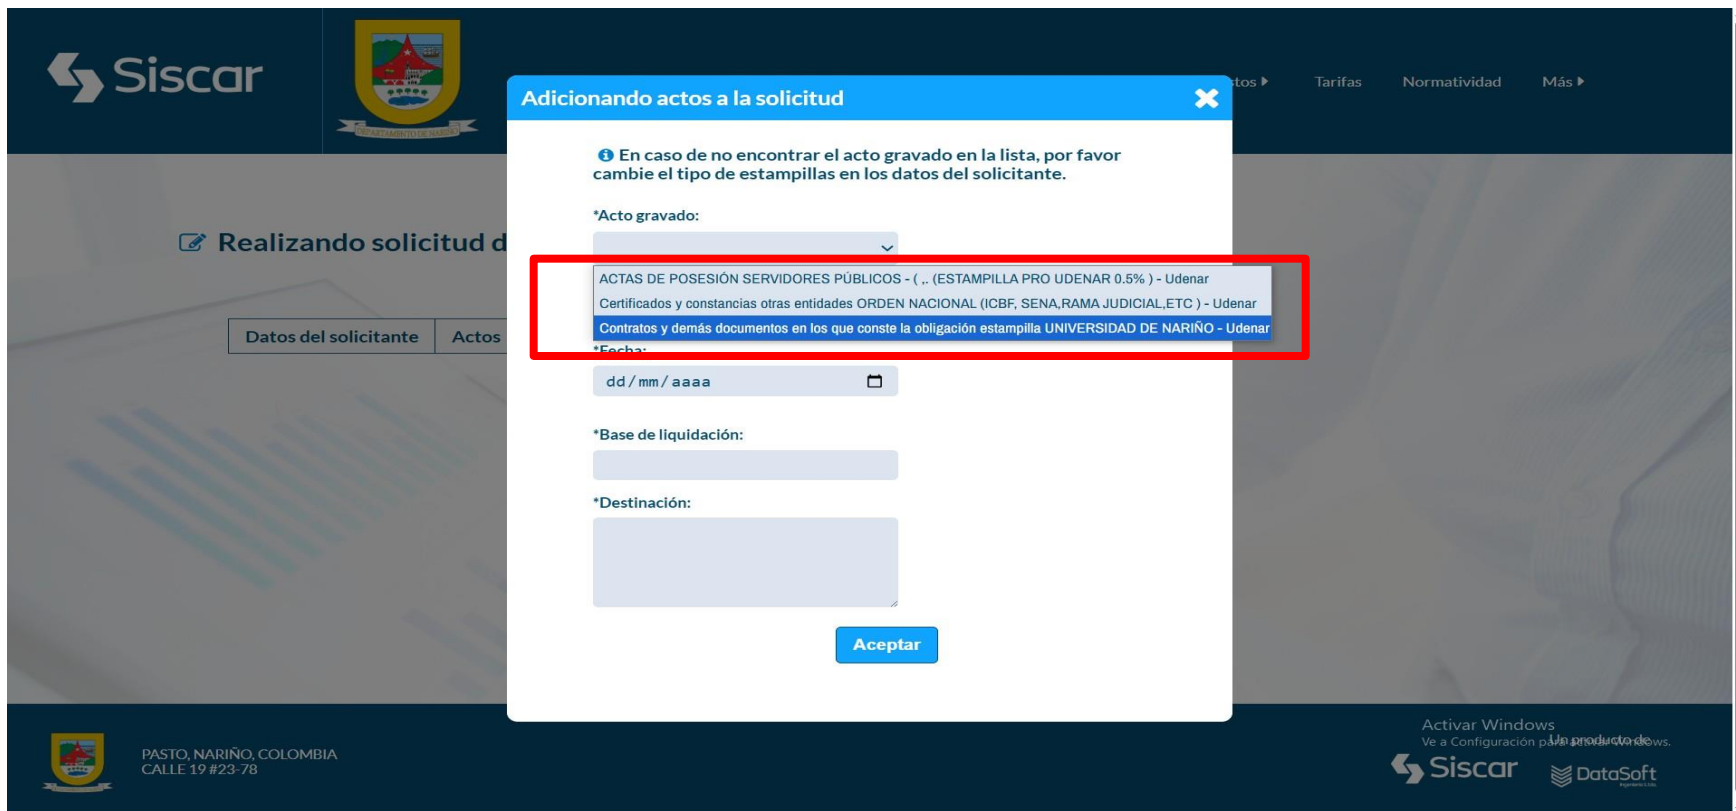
Siscar

DEPARTAMENTO DE NARIÑO

tos ▸ Tarifas Normatividad Más ▸

Realizando solicitud d

Datos del solicitante Actos

Adicionando actos a la solicitud

En caso de no encontrar el acto gravado en la lista, por favor cambie el tipo de estampillas en los datos del solicitante.

*Acto gravado:

ACTAS DE POSESIÓN SERVIDORES PÚBLICOS - ( ,. (ESTAMPILLA PRO UDENAR 0.5% ) - Udenar
Certificados y constancias otras entidades ORDEN NACIONAL (ICBF, SENA,RAMA JUDICIAL,ETC ) - Udenar
Contratos y demás documentos en los que conste la obligación estampilla UNIVERSIDAD DE NARIÑO - Udenar

*Fecha:

dd / mm / aaaa

*Base de liquidación:

*Destinación:

Aceptar

PASTO, NARIÑO, COLOMBIA
CALLE 19 #23-78

Activar Windows
Ve a Configuración para activar Windows.

Un producto de

Siscar

DataSoft